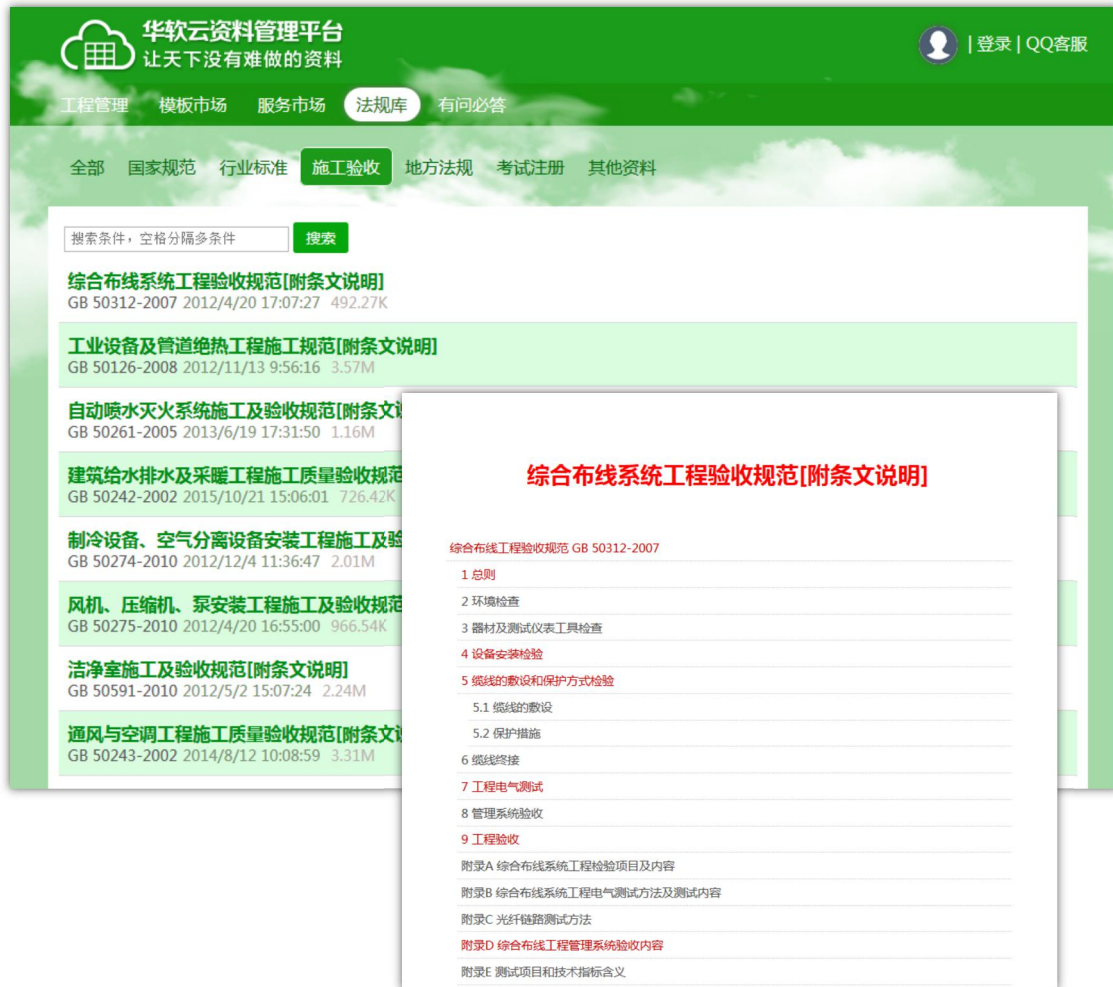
华软云资料管理平台
让天下没有难做的资料

| 登录 | QQ客服

工程管理 模板市场 服务市场 法规库 有问必答

全部 国家规范 行业标准 施工验收 地方法规 考试注册 其他资料

搜索条件，空格分隔多条件 搜索

综合布线系统工程验收规范[附条文说明]
GB 50312-2007 2012/4/20 17:07:27 492.27K

工业设备及管道绝热工程施工规范[附条文说明]
GB 50126-2008 2012/11/13 9:56:16 3.57M

自动喷水灭火系统施工及验收规范[附条文说
GB 50261-2005 2013/6/19 17:31:50 1.16M

建筑给水排水及采暖工程施工质量验收规范
GB 50242-2002 2015/10/21 15:06:01 726.42K

制冷设备、空气分离设备安装工程施工及验
GB 50274-2010 2012/12/4 11:36:47 2.01M

风机、压缩机、泵安装工程施工及验收规范
GB 50275-2010 2012/4/20 16:55:00 966.54K

洁净室施工及验收规范[附条文说明]
GB 50591-2010 2012/5/2 15:07:24 2.24M

通风与空调工程施工质量验收规范[附条文说
GB 50243-2002 2014/8/12 10:08:59 3.31M

综合布线系统工程验收规范[附条文说明]

综合布线工程验收规范 GB 50312-2007
1 总则
2 环境检查
3 器材及测试仪表工具检查
4 设备安装检验
5 缆线的敷设和保护方式检验
5.1 缆线的敷设
5.2 保护措施
6 缆线终接
7 工程电气测试
8 管理系统验收
9 工程验收
附录A 综合布线系统工程检验项目及内容
附录B 综合布线系统工程电气测试方法及测试内容
附录C 光纤链路测试方法
附录D 综合布线工程管理系统验收内容
附录E 测试项目和技术指标含义